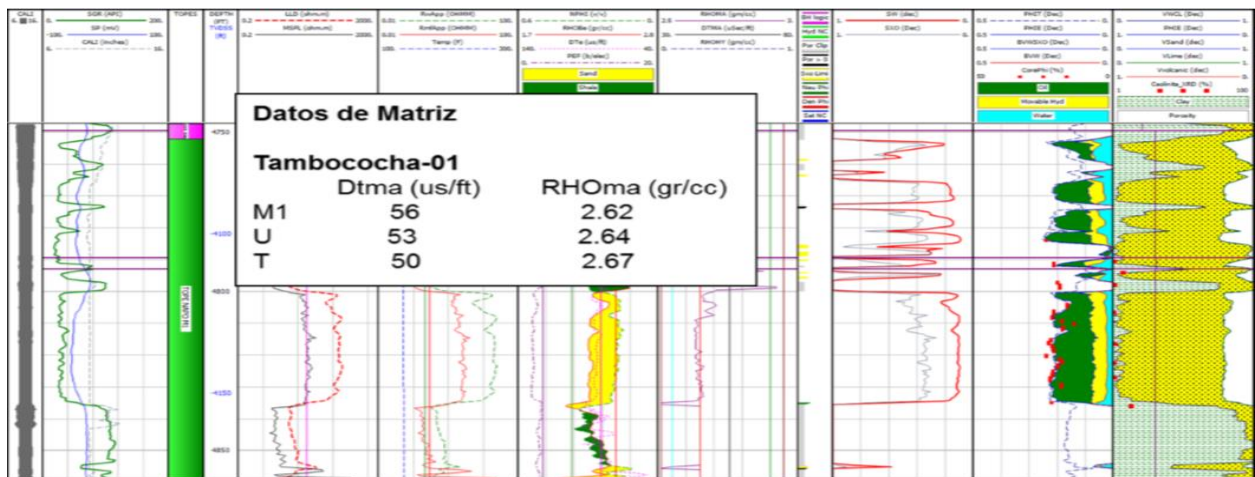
CALI
0. 16.

SGR (API)
0. 200.
SP (mV)
-100. 100.
CAL2 (inches)
6. 16.

TOPES

DEPTH (FT)
TVDSS (ft)

LLD (ohm.m)
0.2 2000.
MSFL (ohm.m)
0.2 2000.

RwApp (OHMM)
0.01 100.
RmfApp (OHMM)
0.01 100.
Temp (F)
0. 300.

NPHI (v/v)
0.6 0.
RHOBa (gr/cc)
1.7 2.8
DTa (us/ft)
140. 40.
PEF (b/elec)
0. 20.
Sand
Shale

RHOMA (gm/cc)
2.5 3.
DTMA (uSec/ft)
30. 80.
RHOMY (gm/cc)

SW (dec)
1. 0.
SXO (Dec)
1. 0.

PHIT (Dec)
0.5 0.
PHIE (Dec)
0.5 0.
BVWSXO (Dec)
0.5 0.
BVW (Dec)
0.5 0.
CorePhi (%)
50 0
Oil
Movable Hyd
Water

VWCL (Dec)
0. 1.
PHIE (dec)
1. 0.
VSand (dec)
0. 1.
VLime (dec)
0. 1.
Volcanic (dec)
0. 1.
Codinite_XRD (%)
0 100
Clay
Porosity

4750
-4100
4800
-4150
4850

Datos de Matriz

Tambococha-01
| | Dtma (us/ft) | RHOma (gr/cc) |
|---|---|---|
| M1 | 56 | 2.62 |
| U | 53 | 2.64 |
| T | 50 | 2.67 |